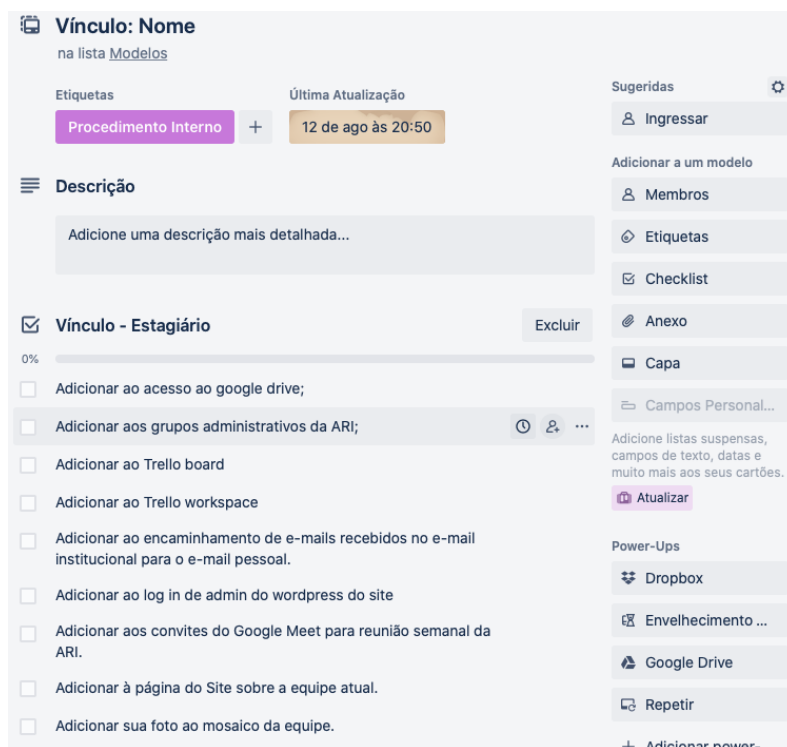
Vínculo: Nome
na lista Modelos

Etiquetas
Procedimento Interno +

Última Atualização
12 de ago às 20:50

Descrição

Adicione uma descrição mais detalhada...

Vínculo - Estagiário
Excluir

0%

Adicionar ao acesso ao google drive;

Adicionar aos grupos administrativos da ARI;

Adicionar ao Trello board

Adicionar ao Trello workspace

Adicionar ao encaminhamento de e-mails recebidos no e-mail institucional para o e-mail pessoal.

Adicionar ao log in de admin do wordpress do site

Adicionar aos convites do Google Meet para reunião semanal da ARI.

Adicionar à página do Site sobre a equipe atual.

Adicionar sua foto ao mosaico da equipe.

Sugeridas
Ingressar

Adicionar a um modelo
Membros
Etiquetas
Checklist
Anexo
Capa
Campos Personal...
Adicione listas suspensas, campos de texto, datas e muito mais aos seus cartões.
Atualizar

Power-Ups
Dropbox
Envelhecimento ...
Google Drive
Repetir
+ Adicionar power-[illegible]